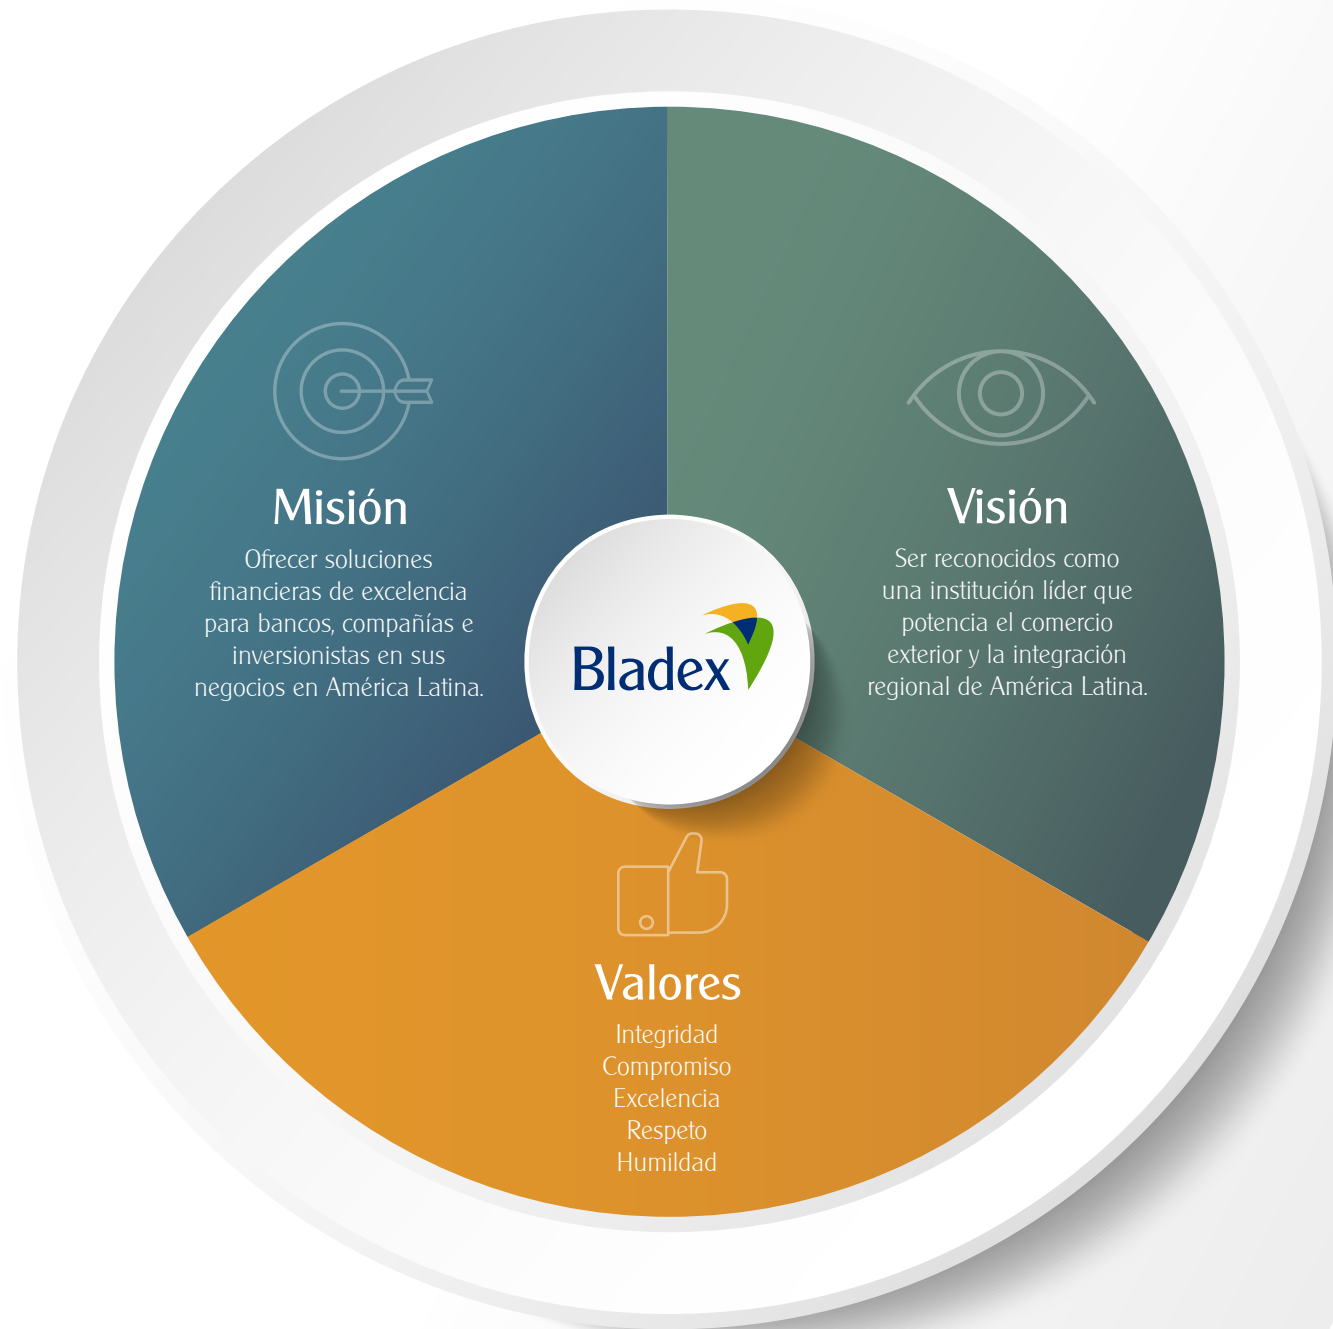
Misión

Ofrecer soluciones financieras de excelencia para bancos, compañías e inversionistas en sus negocios en América Latina.

Bladex

Visión

Ser reconocidos como una institución líder que potencia el comercio exterior y la integración regional de América Latina.

Valores

Integridad
Compromiso
Excelencia
Respeto
Humildad